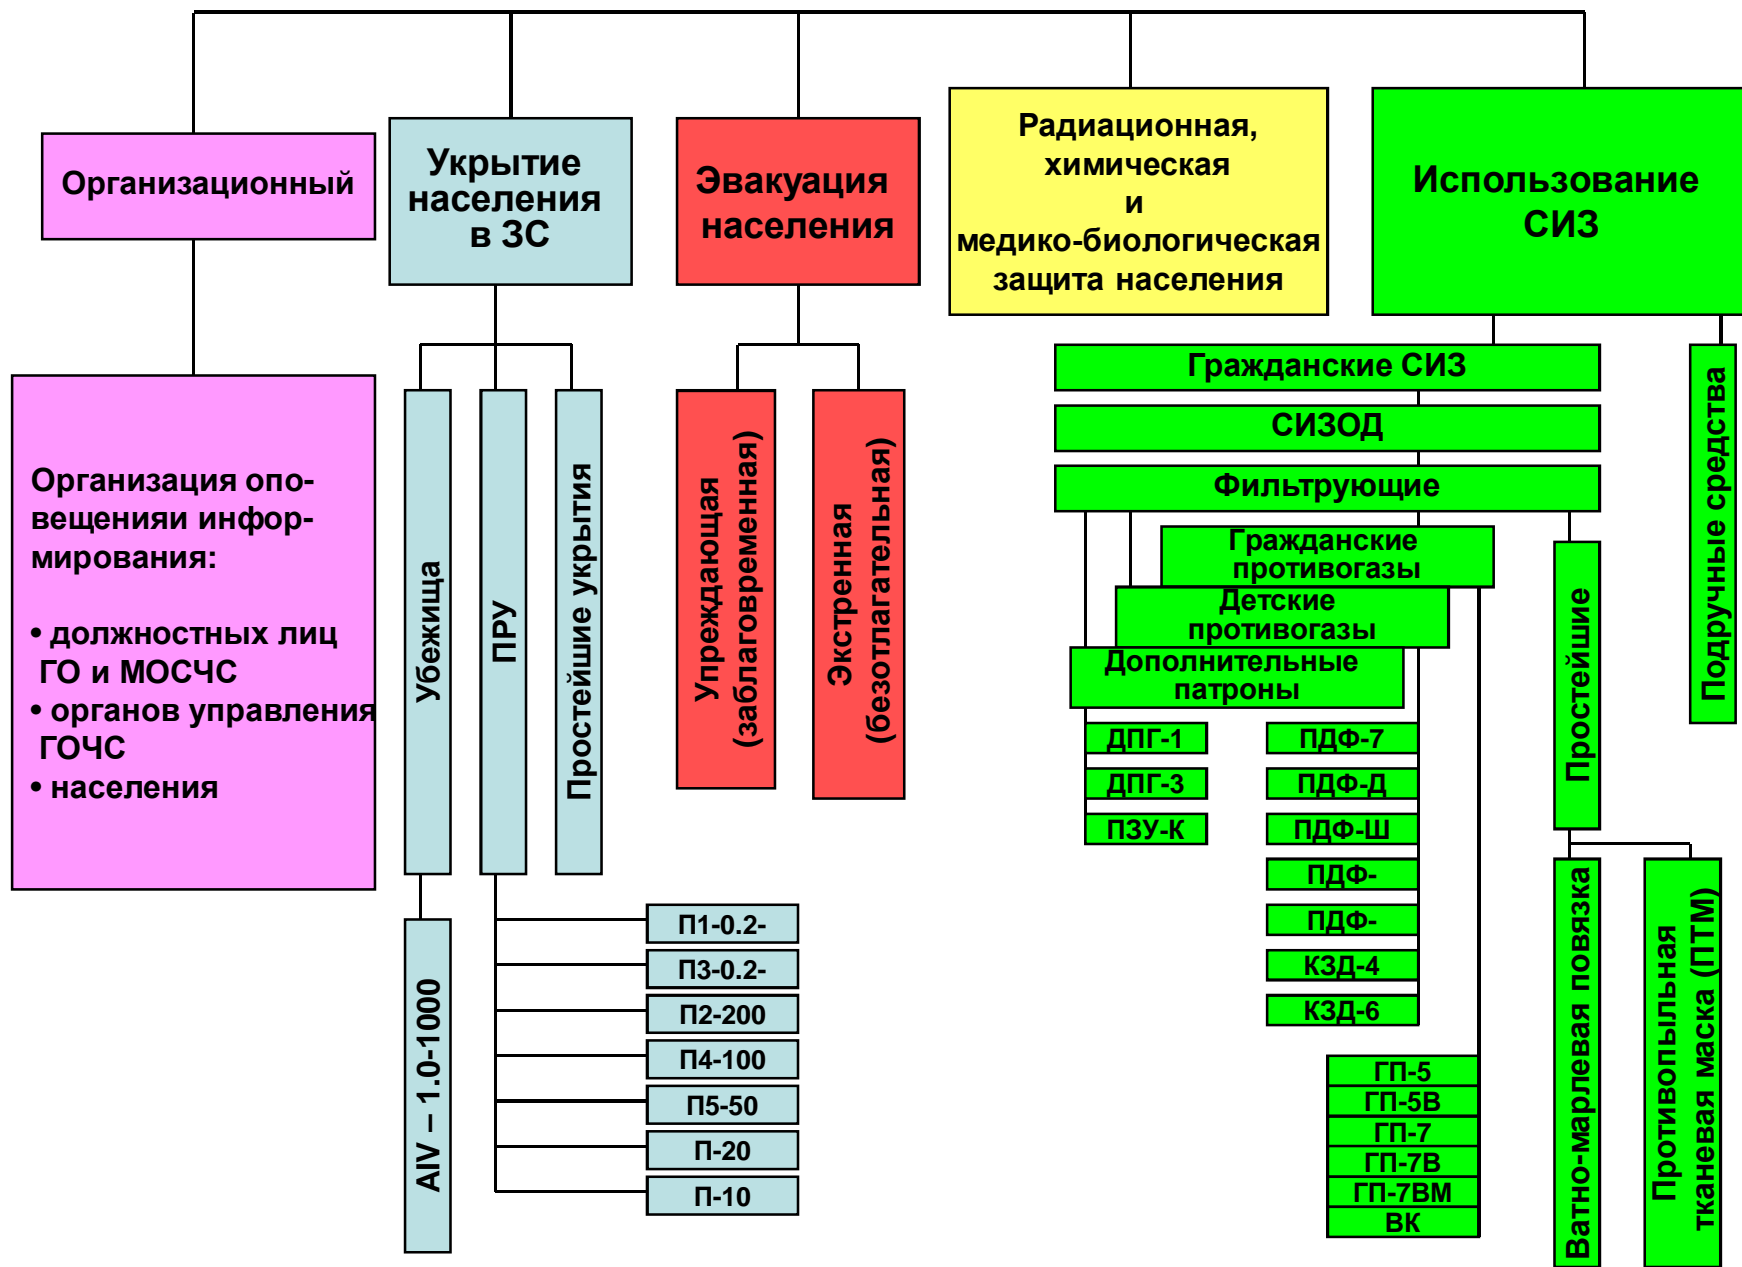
Организационный

Укрытие населения в ЗС

Эвакуация населения

Радиационная, химическая и медико-биологическая защита населения

Использование СИЗ

Организация оповещенияи информирования:

• должностных лиц ГО и МОСЧС
• органов управления ГОЧС
• населения

Убежища

ПРУ

Простейшие укрытия

AIV – 1.0-1000

П1-0.2-

П3-0.2-

П2-200

П4-100

П5-50

П-20

П-10

Упреждающая (заблаговременная)

Экстренная (безотлагательная)

Гражданские СИЗ

СИЗОД

Фильтрующие

Гражданские противогазы

Детские противогазы

Дополнительные патроны

ДПГ-1

ДПГ-3

ПЗУ-К

ПДФ-7

ПДФ-Д

ПДФ-Ш

ПДФ-

ПДФ-

КЗД-4

КЗД-6

ГП-5

ГП-5В

ГП-7

ГП-7В

ГП-7ВМ

ВК

Простейшие

Ватно-марлевая повязка

Противопыльная тканевая маска (ПТМ)

Подручные средства